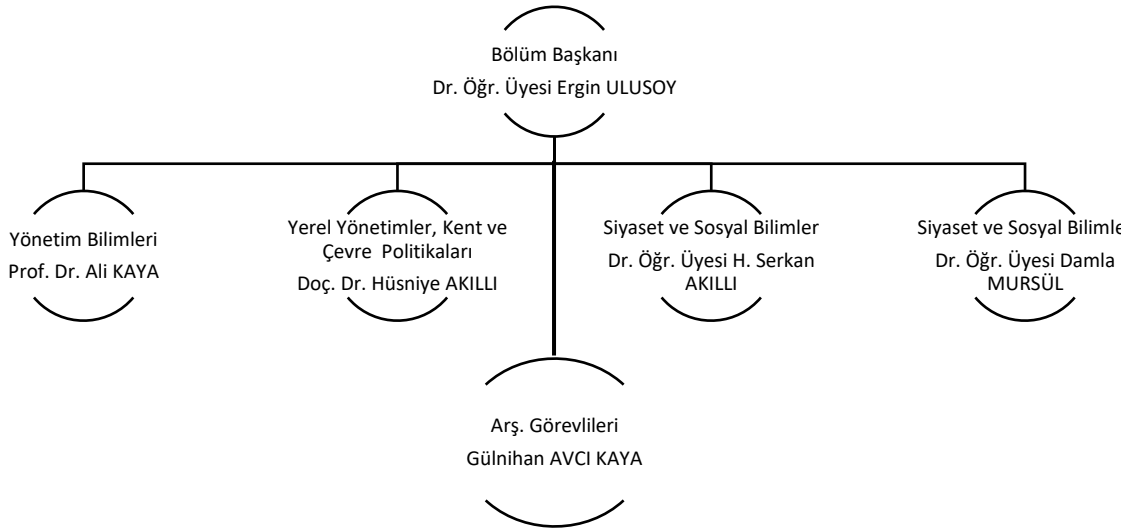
Bölüm Başkanı
Dr. Öğr. Üyesi Ergin ULUSOY

Yönetim Bilimleri
Prof. Dr. Ali KAYA

Yerel Yönetimler, Kent ve Çevre Politikaları
Doç. Dr. Hüsniye AKILLI

Siyaset ve Sosyal Bilimler
Dr. Öğr. Üyesi H. Serkan AKILLI

Siyaset ve Sosyal Bilimle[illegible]
Dr. Öğr. Üyesi Damla MURSÜL

Arş. Görevlileri
Gülnihan AVCI KAYA